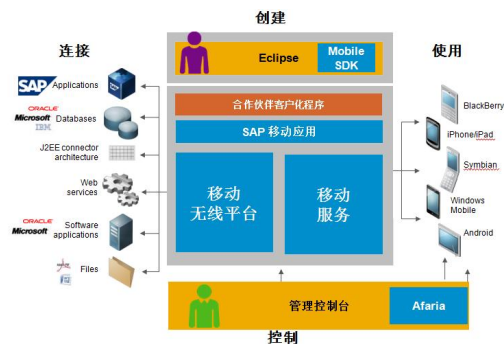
创建

连接

使用

Eclipse

Mobile SDK

SAP

Applications

ORACLE

Microsoft

IBM

Databases

J2EE connector architecture

Web services

ORACLE

Microsoft

Software applications

Files

合作伙伴客户化程序

SAP 移动应用

移动
无线平台

移动
服务

BlackBerry

iPhone/iPad

Symbian

Windows Mobile

Android

管理控制台

Afaria

控制